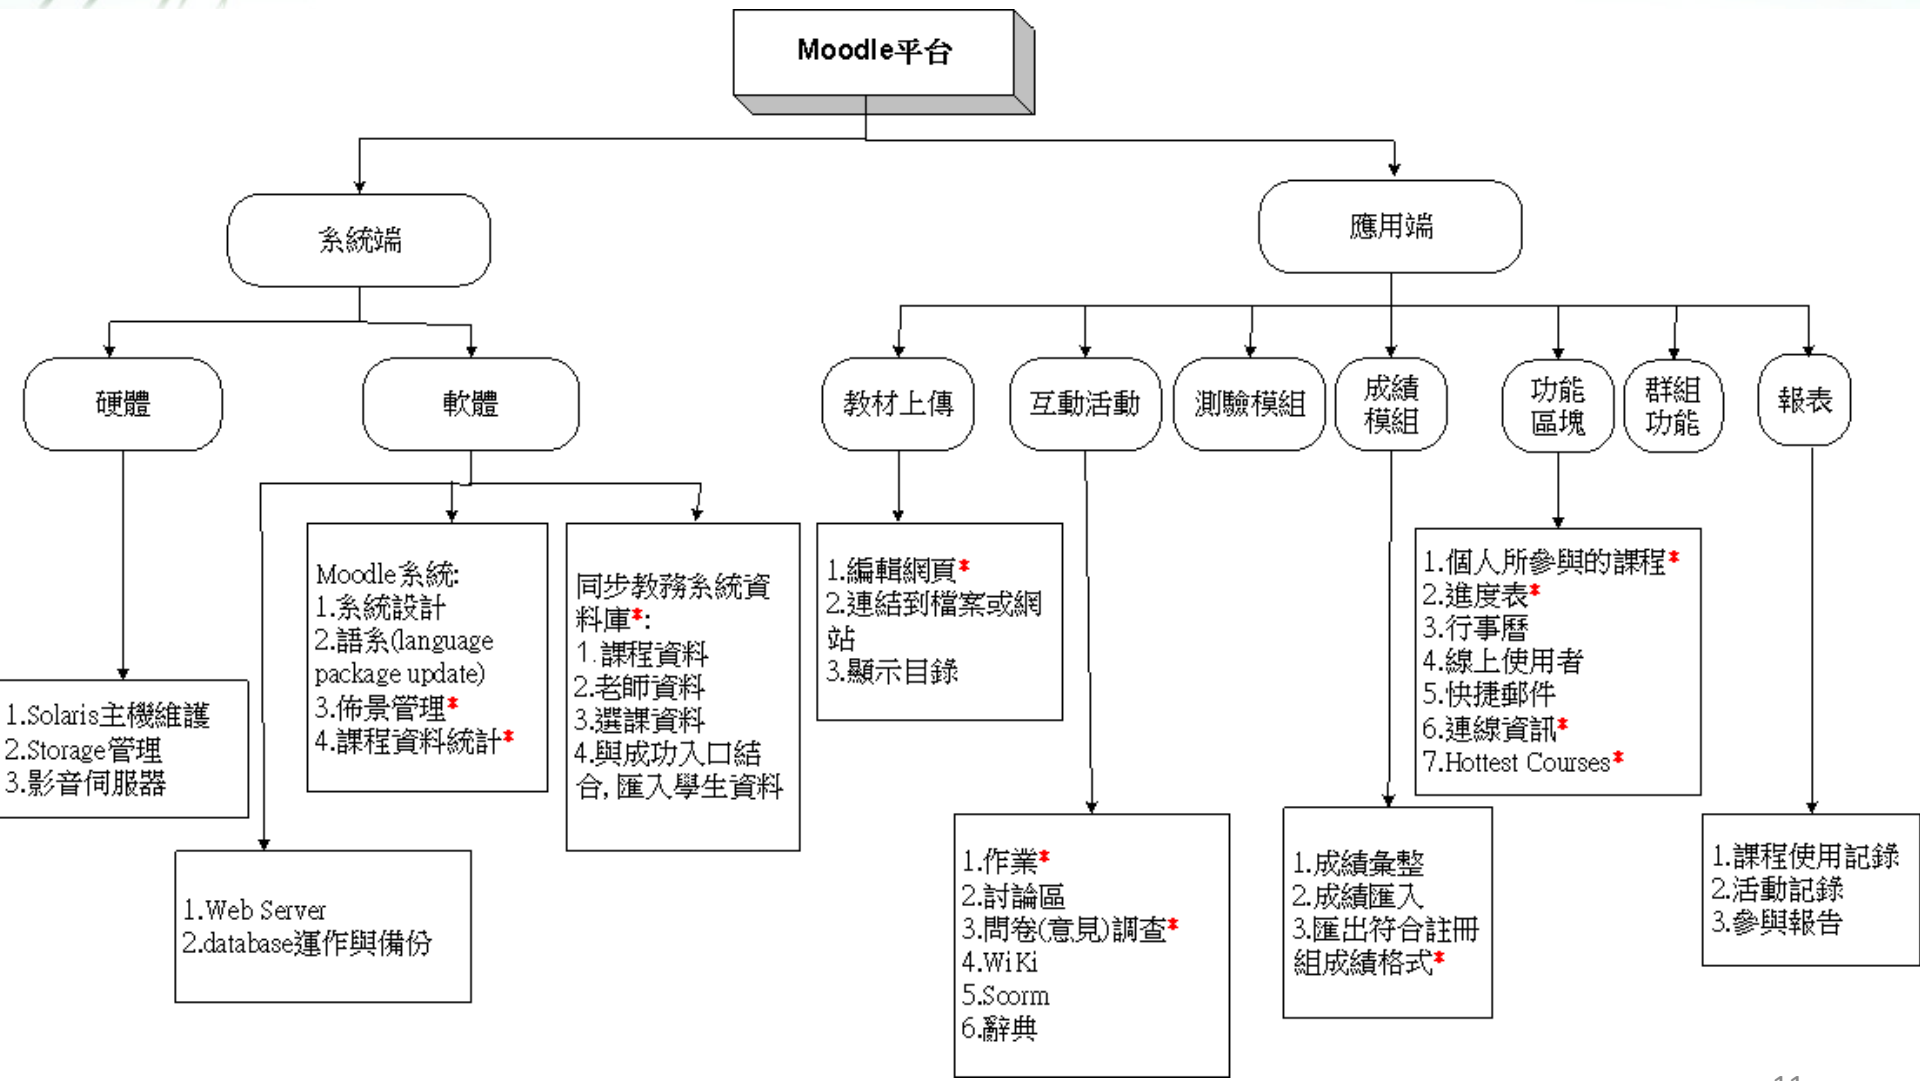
Moodle平台

系統端

應用端

硬體

軟體

1.Solaris主機維護
2.Storage管理
3.影音伺服器

1.Web Server
2.database運作與備份

Moodle系統:
1.系統設計
2.語系(language package update)
3.佈景管理*
4.課程資料統計*

同步教務系統資料庫*:
1.課程資料
2.老師資料
3.選課資料
4.與成功入口結合, 匯入學生資料

教材上傳

互動活動

測驗模組

成績模組

功能區塊

群組功能

報表

1.編輯網頁*
2.連結到檔案或網站
3.顯示目錄

1.作業*
2.討論區
3.問卷(意見)調查*
4.WiKi
5.Scorm
6.辭典

1.成績彙整
2.成績匯入
3.匯出符合註冊組成績格式*

1.個人所參與的課程*
2.進度表*
3.行事曆
4.線上使用者
5.快捷郵件
6.連線資訊*
7.Hottest Courses*

1.課程使用記錄
2.活動記錄
3.參與報告